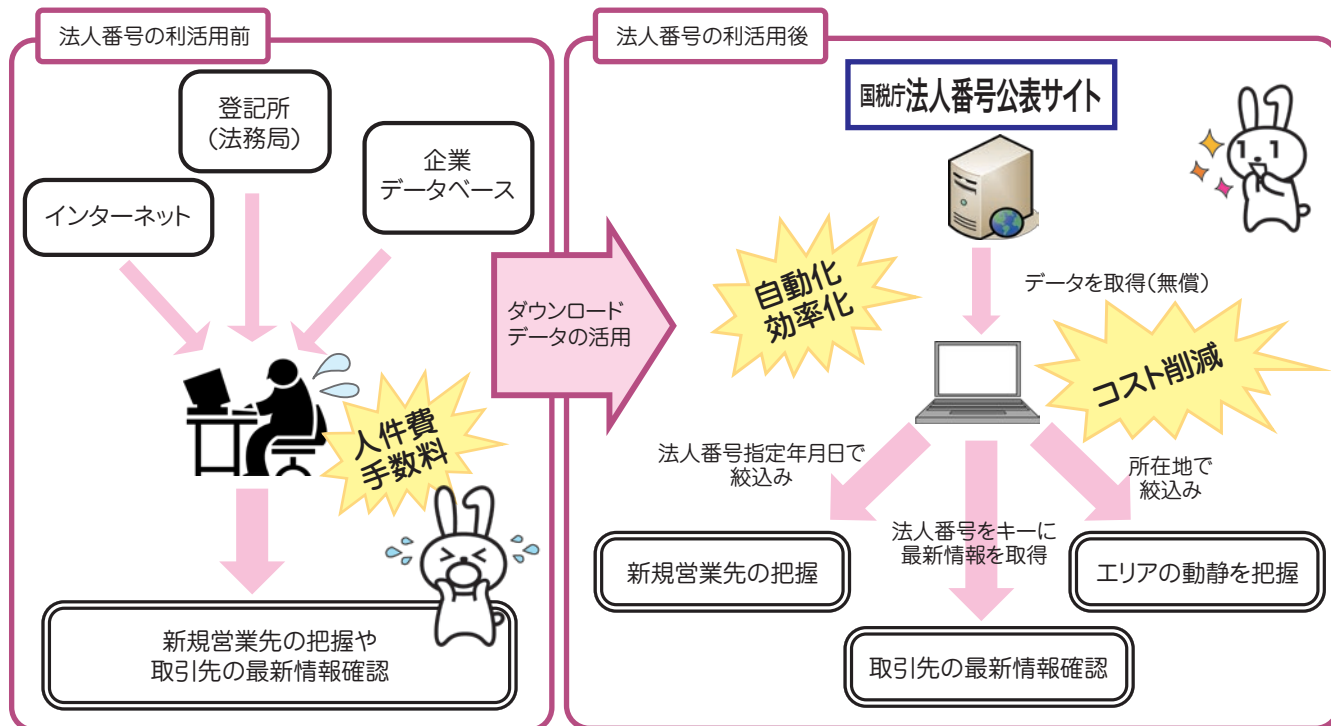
法人番号の利活用前

登記所
（法務局）

企業
データベース

インターネット

人件費
手数料

新規営業先の把握や
取引先の最新情報確認

ダウンロード
データの活用

法人番号の利活用後

国税庁 法人番号公表サイト

自動化
効率化

データを取得（無償）

コスト削減

法人番号指定年月日で
絞込み

所在地で
絞込み

法人番号をキーに
最新情報を取得

新規営業先の把握

エリアの動静を把握

取引先の最新情報確認